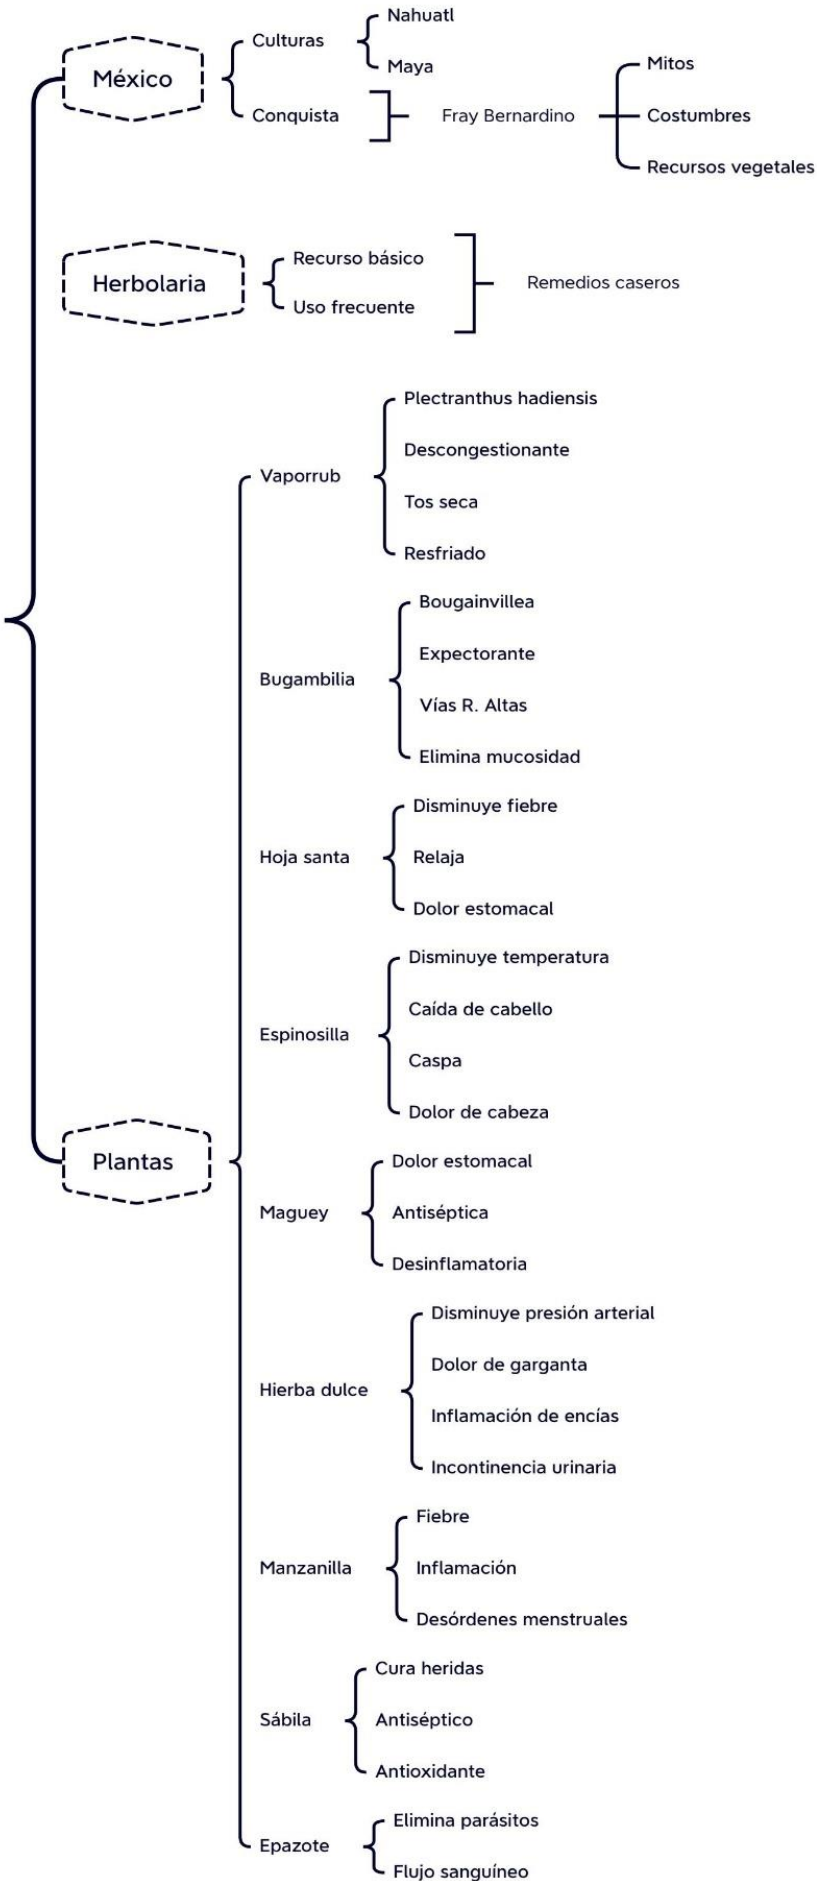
México

Culturas
Nahuatl
Maya

Conquista
Fray Bernardino
Mitos
Costumbres
Recursos vegetales

Herbolaria

Recurso básico
Uso frecuente
Remedios caseros

Plantas

Vaporrub
Plectranthus hadiensis
Descongestionante
Tos seca
Resfriado

Bugambilia
Bougainvillea
Expectorante
Vías R. Altas
Elimina mucosidad

Hoja santa
Disminuye fiebre
Relaja
Dolor estomacal

Espinosilla
Disminuye temperatura
Caída de cabello
Caspa
Dolor de cabeza

Maguey
Dolor estomacal
Antiséptica
Desinflamatoria

Hierba dulce
Disminuye presión arterial
Dolor de garganta
Inflamación de encías
Incontinencia urinaria

Manzanilla
Fiebre
Inflamación
Desórdenes menstruales

Sábila
Cura heridas
Antiséptico
Antioxidante

Epazote
Elimina parásitos
Flujo sanguíneo